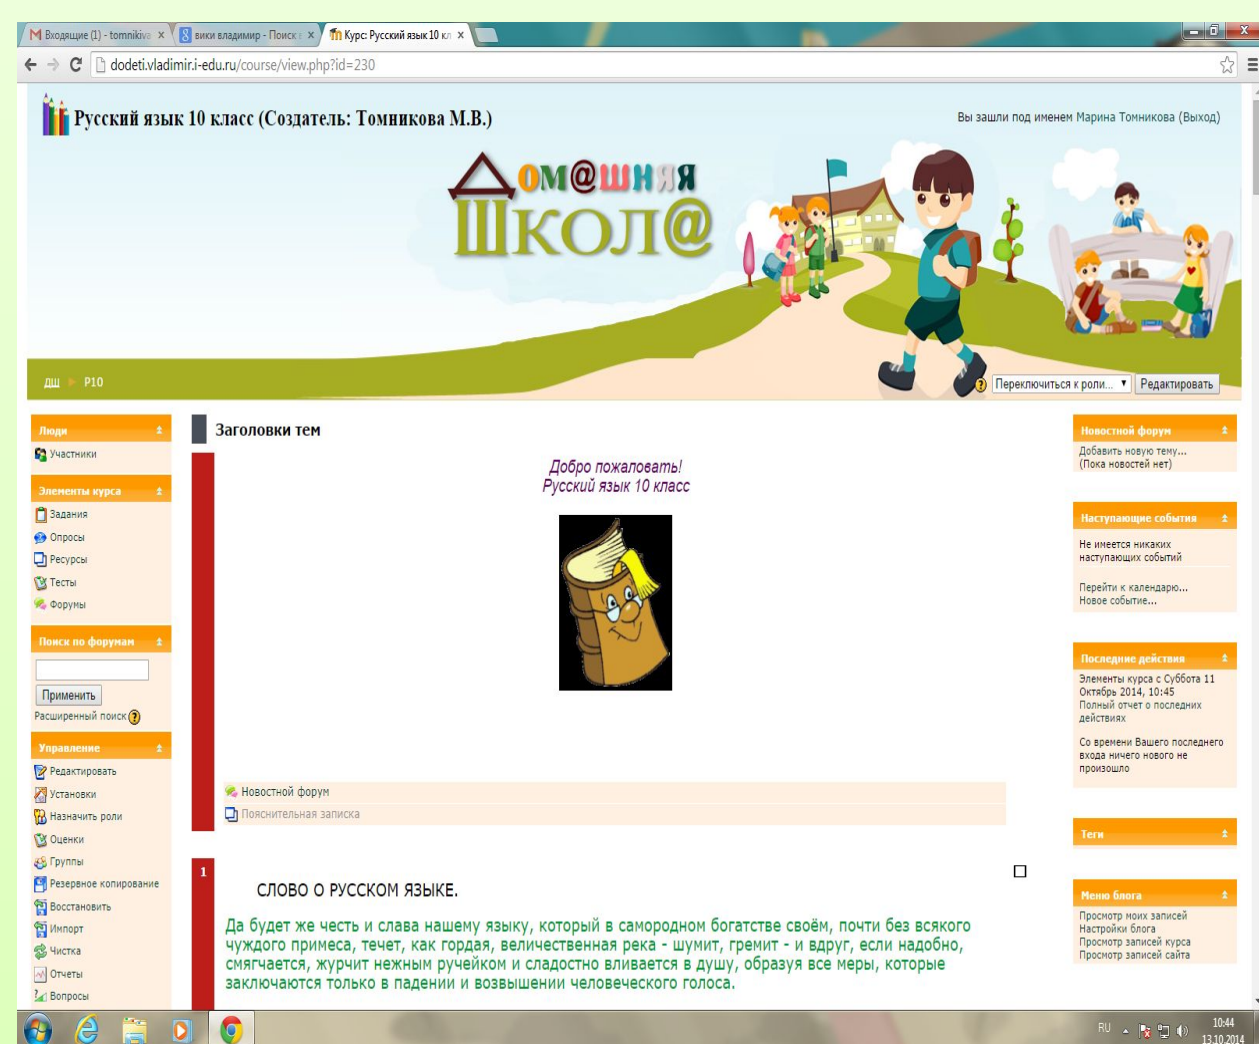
M Входящие (1) - tomnikiva ×
8 вики владимир - Поиск ×
Курс: Русский язык 10 кл ×

dodeti.vladimir.i-edu.ru/course/view.php?id=230

Русский язык 10 класс (Создатель: Томникова М.В.)

Вы зашли под именем Марина Томникова (Выход)

Дом@шняя Школ@

ДШ ▸ Р10

Переключиться к роли... Редактировать

Люди
Участники

Элементы курса
Задания
Опросы
Ресурсы
Тесты
Форумы

Поиск по форумам
Применить
Расширенный поиск

Управление
Редактировать
Установки
Назначить роли
Оценки
Группы
Резервное копирование
Восстановить
Импорт
Чистка
Отчеты
Вопросы

Заголовки тем

Добро пожаловать!
Русский язык 10 класс

Новостной форум
Пояснительная записка

1

СЛОВО О РУССКОМ ЯЗЫКЕ.

Да будет же честь и слава нашему языку, который в самородном богатстве своём, почти без всякого чуждого примеса, течет, как гордая, величественная река - шумит, гремит - и вдруг, если надобно, смягчается, журчит нежным ручейком и сладостно вливается в душу, образуя все меры, которые заключаются только в падении и возвышении человеческого голоса.

Новостной форум
Добавить новую тему...
(Пока новостей нет)

Наступающие события
Не имеется никаких наступающих событий

Перейти к календарю...
Новое событие...

Последние действия
Элементы курса с Суббота 11 Октябрь 2014, 10:45
Полный отчет о последних действиях

Со времени Вашего последнего входа ничего нового не произошло

Теги

Меню блога
Просмотр моих записей
Настройки блога
Просмотр записей курса
Просмотр записей сайта

RU 10:44 13.10.2014